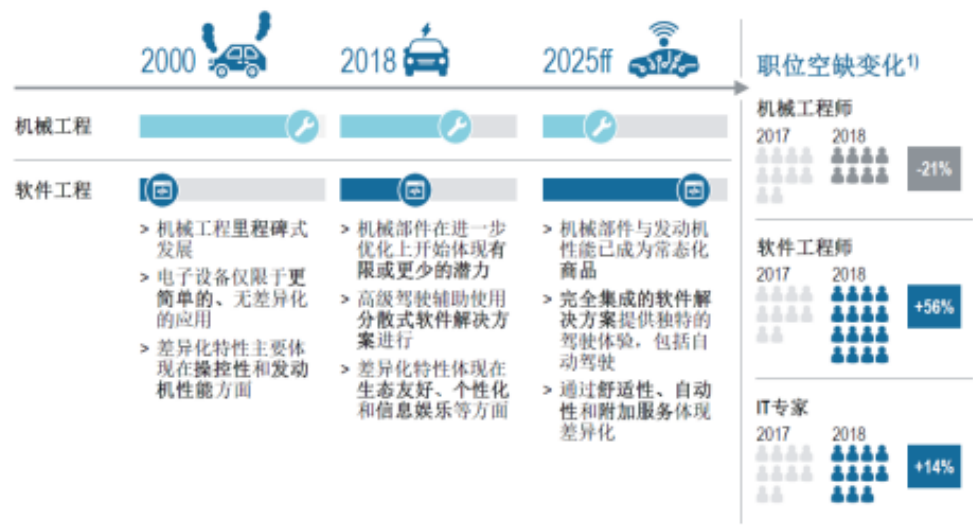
2000

2018

2025ff

职位空缺变化¹⁾

机械工程

软件工程

> 机械工程里程碑式发展

> 电子设备仅限于更简单的、无差异化的应用

> 差异化特性主要体现在操控性和发动机性能方面

> 机械部件在进一步优化上开始体现有限或更少的潜力

> 高级驾驶辅助使用分散式软件解决方案进行

> 差异化特性体现在生态友好、个性化和信息娱乐等方面

> 机械部件与发动机性能已成为常态化商品

> 完全集成的软件解决方案提供独特的驾驶体验，包括自动驾驶

> 通过舒适性、自动性和附加服务体现差异化

机械工程师

2017

2018

-21%

软件工程师

2017

2018

+56%

IT专家

2017

2018

+14%